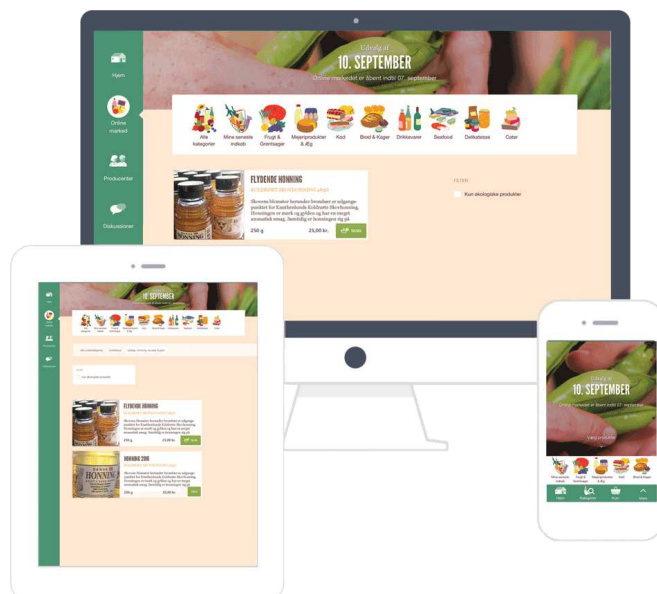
Hjem

Online marked

Producenter

Diskussioner

Udvalg af
10. SEPTEMBER
Online markedet er åbent indtil 07. september

Alle kategorier
Mine seneste indkøb
Frugt & Grøntsager
Mejeriprodukter & Æg
Kød
Brød & Kager
Drikkevarer
Seafood
Delikatesse
Caterr

FLYDENDE HONNING
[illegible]

Skovens blomster hentes blomster er udgangspunktet for Knøthenhede Kidilstere Skovhonning. Honningen er mørk og gylden og har en meget aromatisk smag. Særdeles til honningen og på

250 g
25,00 kr.
Køb

FILTER
Kun økologiske produkter

10. SEPTEMBER

FLYDENDE HONNING
HONNING 200
HONNING

10. SEPTEMBER
Online markedet er åbent indtil 07. september
Vælg produkter